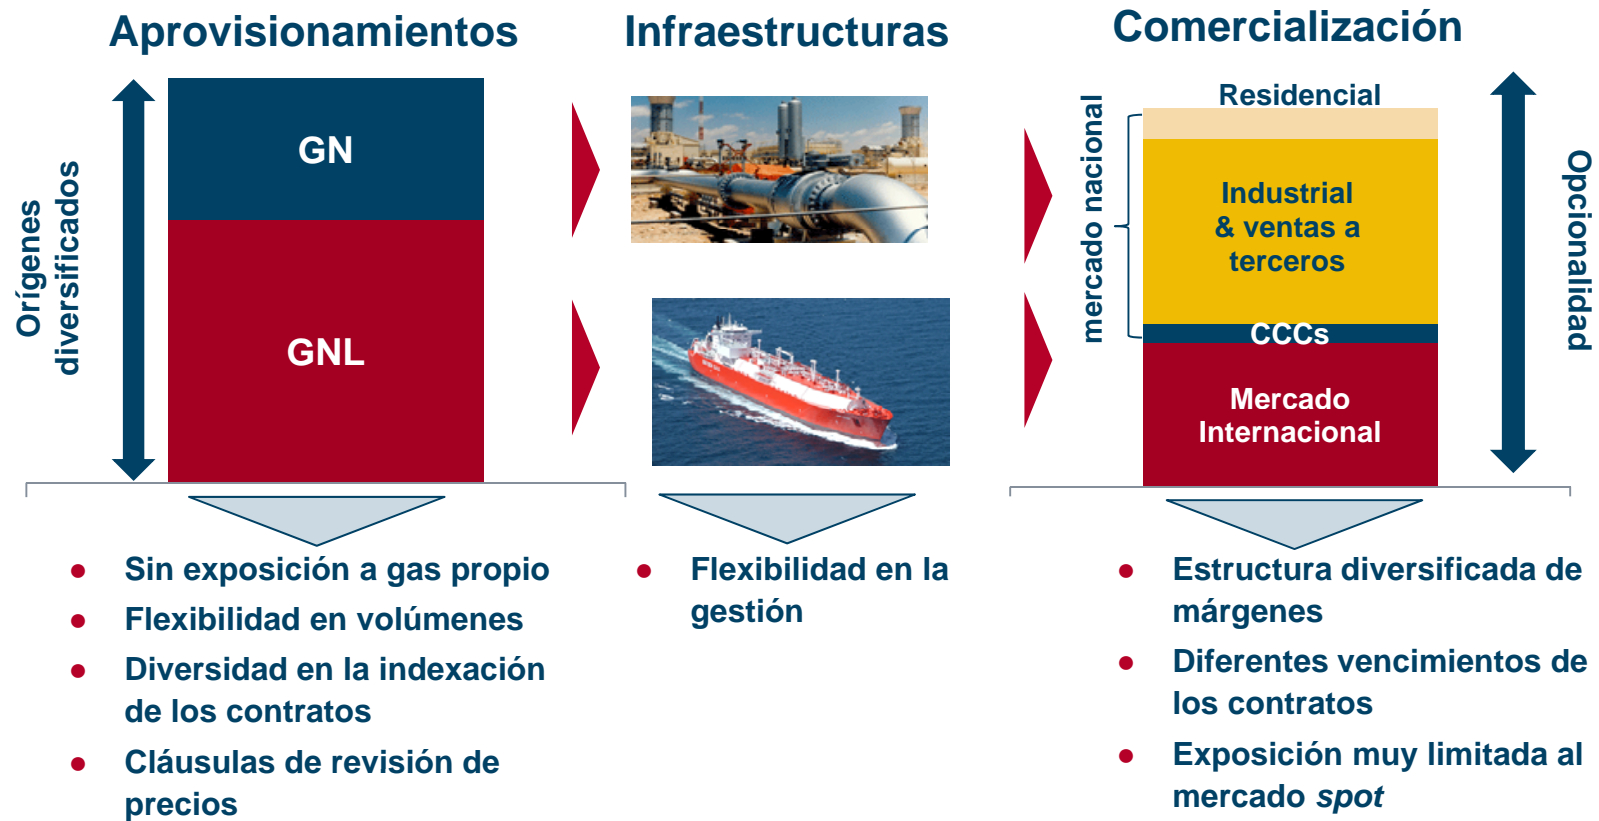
Aprovisionamientos

Orígenes diversificados

GN

GNL

Infraestructuras

Comercialización

mercado nacional

Residencial

Industrial & ventas a terceros

CCCs

Mercado Internacional

Opcionalidad

• Sin exposición a gas propio
• Flexibilidad en volúmenes
• Diversidad en la indexación de los contratos
• Cláusulas de revisión de precios

• Flexibilidad en la gestión

• Estructura diversificada de márgenes
• Diferentes vencimientos de los contratos
• Exposición muy limitada al mercado *spot*